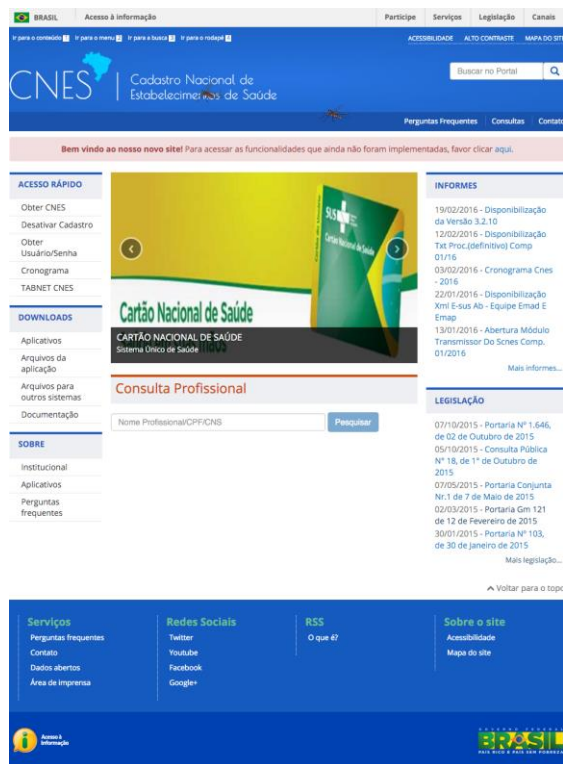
BRASIL Acesso à informação Participe Serviços Legislação Canais

Ir para o conteúdo 1 Ir para o menu 2 Ir para a busca 3 Ir para o rodapé 4 ACESSIBILIDADE ALTO CONTRASTE MAPA DO SITE

CNES Cadastro Nacional de Estabelecimentos de Saúde

Buscar no Portal

Perguntas Frequentes Consultas Contato

Bem vindo ao nosso novo site! Para acessar as funcionalidades que ainda não foram implementadas, favor clicar aqui.

ACESSO RÁPIDO
Obter CNES
Desativar Cadastro
Obter Usuário/Senha
Cronograma
TABNET CNES

DOWNLOADS
Aplicativos
Arquivos da aplicação
Arquivos para outros sistemas
Documentação

SOBRE
Institucional
Aplicativos
Perguntas frequentes

SUS Cartão Nacional de Saúde
Cartão Nacional de Saúde
CARTÃO NACIONAL DE SAÚDE
Sistema Único de Saúde

Consulta Profissional

Nome Profissional/CPF/CNS Pesquisar

INFORMES
19/02/2016 - Disponibilização da Versão 3.2.10
12/02/2016 - Disponibilização Txt Proc.(definitivo) Comp 01/16
03/02/2016 - Cronograma Cnes - 2016
22/01/2016 - Disponibilização Xml E-sus Ab - Equipe Emad E Emap
13/01/2016 - Abertura Módulo Transmissor Do Scnes Comp. 01/2016
Mais informes...

LEGISLAÇÃO
07/10/2015 - Portaria Nº 1.646, de 02 de Outubro de 2015
05/10/2015 - Consulta Pública Nº 18, de 1º de Outubro de 2015
07/05/2015 - Portaria Conjunta Nr.1 de 7 de Maio de 2015
02/03/2015 - Portaria Gm 121 de 12 de Fevereiro de 2015
30/01/2015 - Portaria Nº 103, de 30 de Janeiro de 2015
Mais legislação...

Voltar para o topo

Serviços
Perguntas frequentes
Contato
Dados abertos
Área de imprensa

Redes Sociais
Twitter
Youtube
Facebook
Google+

RSS
O que é?

Sobre o site
Acessibilidade
Mapa do site

Acesso à Informação

BRASIL
PAÍS RICO É PAÍS SEM POBREZA